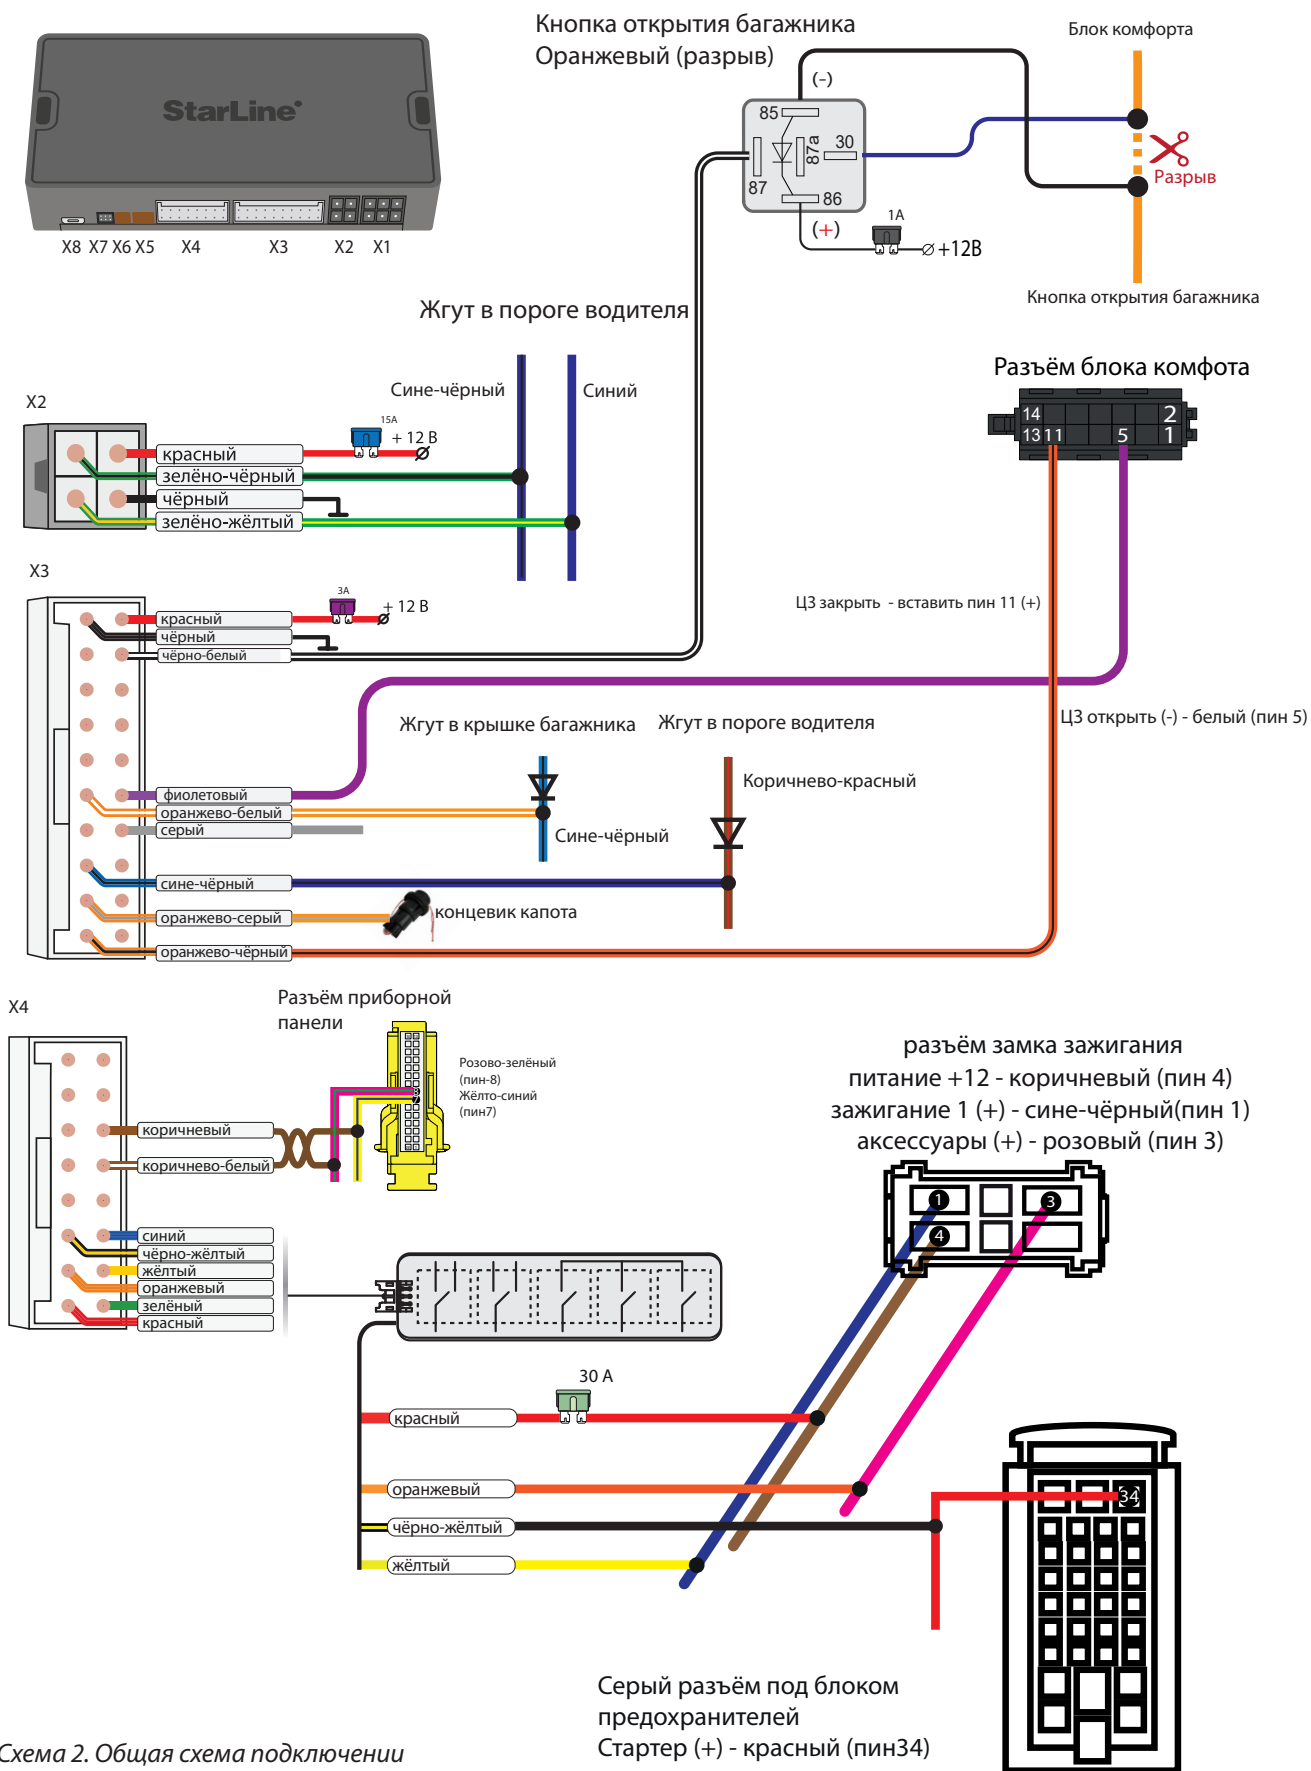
StarLine

X8 X7 X6 X5 X4 X3 X2 X1

Кнопка открытия багажника
Оранжевый (разрыв)

Блок комфорта

(-)
85
30
87а
87
86
(+)
1А
+12В

Разрыв

Кнопка открытия багажника

Жгут в пороге водителя

Сине-чёрный

Синий

X2

15А
+ 12 В

красный
зелёно-чёрный
чёрный
зелёно-жёлтый

Разъём блока комфота

14
2
13
11
5
1

X3

3А
+ 12 В

красный
чёрный
чёрно-белый

ЦЗ закрыть - вставить пин 11 (+)

ЦЗ открыть (-) - белый (пин 5)

Жгут в крышке багажника

Жгут в пороге водителя

Коричнево-красный

фиолетовый
оранжево-белый
серый

Сине-чёрный

сине-чёрный
оранжево-серый
концевик капота
оранжево-чёрный

X4

Разъём приборной панели

Розово-зелёный (пин-8)
Жёлто-синий (пин7)

коричневый
коричнево-белый

разъём замка зажигания
питание +12 - коричневый (пин 4)
зажигание 1 (+) - сине-чёрный(пин 1)
аксессуары (+) - розовый (пин 3)

1
3
4

синий
чёрно-жёлтый
жёлтый
оранжевый
зелёный
красный

30 А

красный
оранжевый
чёрно-жёлтый
жёлтый

34

Серый разъём под блоком предохранителей
Стартер (+) - красный (пин34)

Схема 2. Общая схема подключении